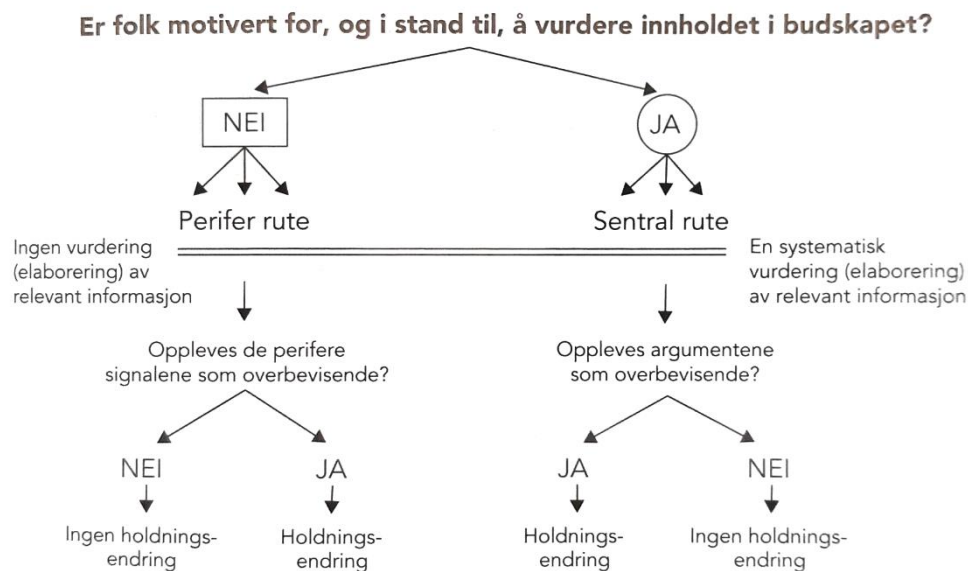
Er folk motivert for, og i stand til, å vurdere innholdet i budskapet?

NEI

JA

Perifer rute

Sentral rute

Ingen vurdering (elaborering) av relevant informasjon

En systematisk vurdering (elaborering) av relevant informasjon

Oppleves de perifere signalene som overbevisende?

Oppleves argumentene som overbevisende?

NEI

JA

JA

NEI

Ingen holdnings-endring

Holdnings-endring

Holdnings-endring

Ingen holdnings-endring